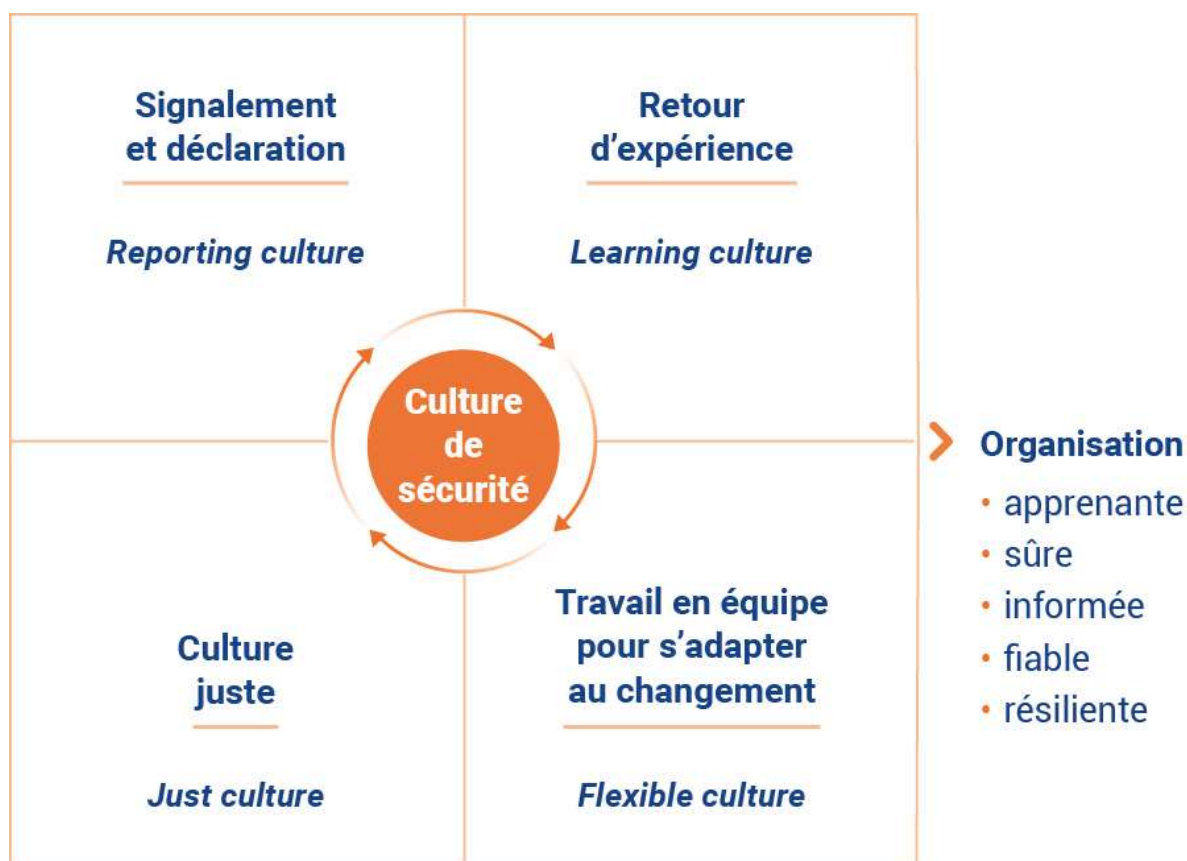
Signalement et déclaration

Reporting culture

Retour d'expérience

Learning culture

Culture de sécurité

Culture juste

Just culture

Travail en équipe pour s'adapter au changement

Flexible culture

Organisation
• apprenante
• sûre
• informée
• fiable
• résiliente